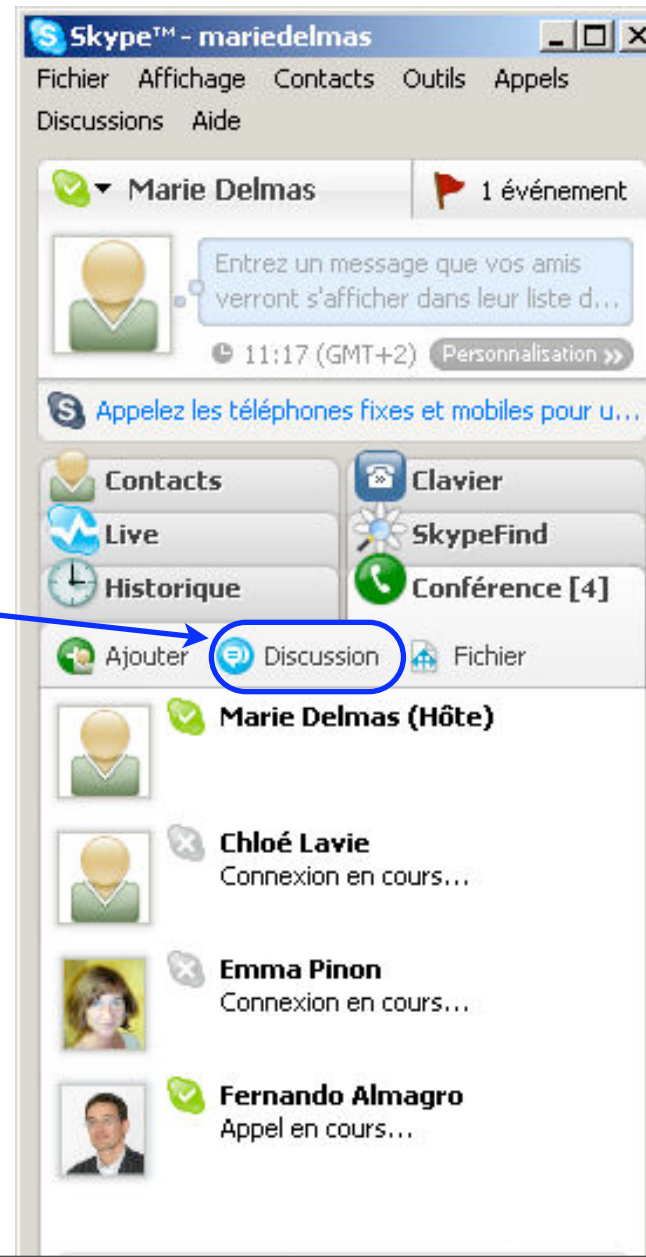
Skype™ - mariedelmas

Fichier Affichage Contacts Outils Appels Discussions Aide

Marie Delmas

1 événement

Entrez un message que vos amis verront s'afficher dans leur liste d...

11:17 (GMT+2) Personnalisation »

Appelez les téléphones fixes et mobiles pour u...

Contacts
Clavier
Live
SkypeFind
Historique
Conférence [4]

Ajouter Discussion Fichier

Marie Delmas (Hôte)

Chloé Lavie
Connexion en cours...

Emma Pinon
Connexion en cours...

Fernando Almagro
Appel en cours...